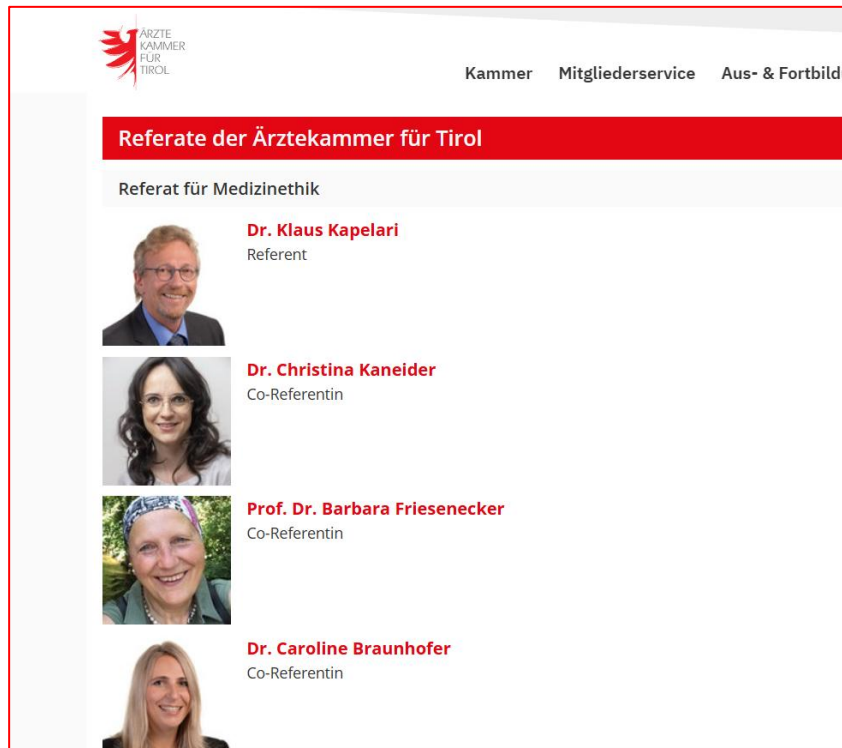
ÄRZTE KAMMER FÜR TIROL

Kammer Mitgliederservice Aus- & Fortbild

Referate der Ärztekammer für Tirol

Referat für Medizinethik

Dr. Klaus Kapelari
Referent

Dr. Christina Kaneider
Co-Referentin

Prof. Dr. Barbara Friesenecker
Co-Referentin

Dr. Caroline Braunhofer
Co-Referentin